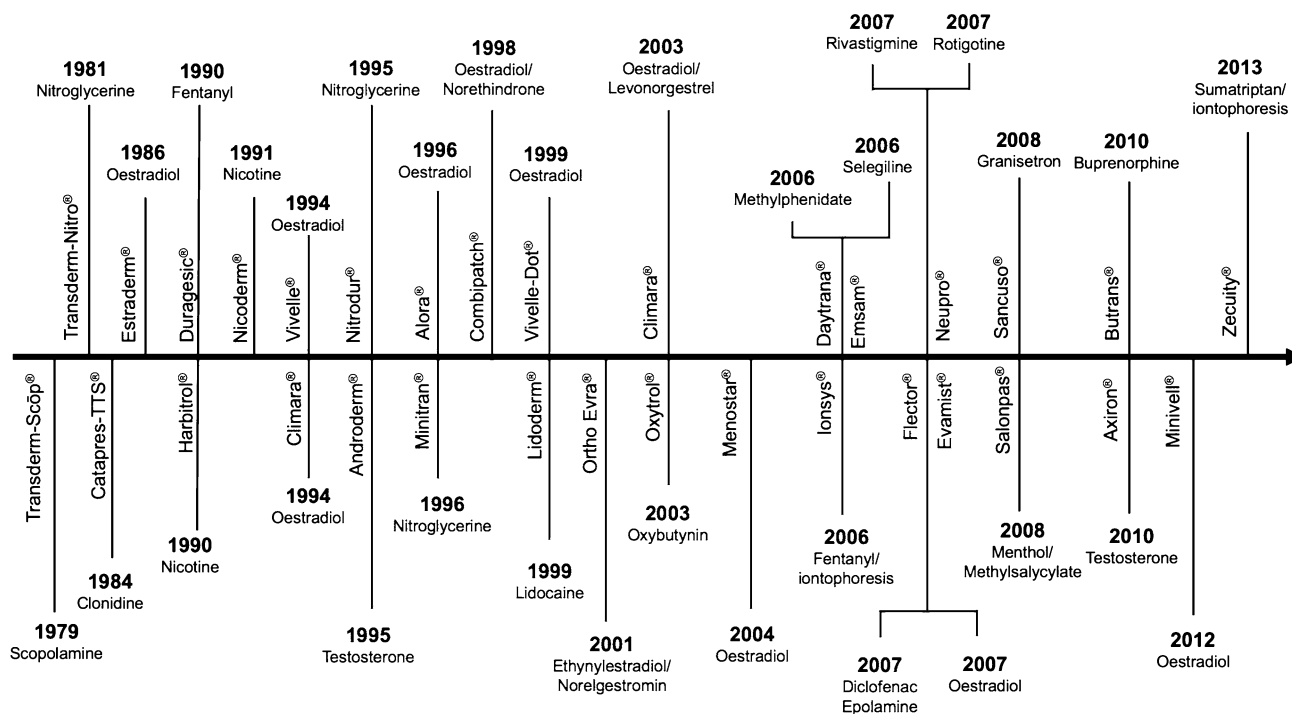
1981
Nitroglycerine
Transderm-Nitro®

1986
Oestradiol
Estraderm®

1990
Fentanyl
Duragesic®

1991
Nicotine
Nicoderm®

1994
Oestradiol
Vivelle®

Nitrodur®

1995
Nitroglycerine

1996
Oestradiol
Alora®

1998
Oestradiol/
Norethindrone
Combipatch®

1999
Oestradiol
Vivelle-Dot®

2003
Oestradiol/
Levonorgestrel
Climara®

2006
Methylphenidate
Daytrana®

2006
Selegiline
Emsam®

2007
Rivastigmine

2007
Rotigotine
Neupro®

2008
Granisetron
Sancuso®

2010
Buprenorphine
Butrans®

2013
Sumatriptan/
iontophoresis
Zecuity®

Transderm-Scōp®
1979
Scopolamine

Catapres-TTS®
1984
Clonidine

Harbitrol®
1990
Nicotine

Climara®
1994
Oestradiol

Androderm®
1995
Testosterone

Minitran®
1996
Nitroglycerine

Lidoderm®
1999
Lidocaine

Ortho Evra®
2001
Ethynylestradiol/
Norelgestromin

Oxytrol®
2003
Oxybutynin

Menostar®
2004
Oestradiol

Ionsys®
2006
Fentanyl/
iontophoresis

Flector®
2007
Diclofenac
Epolamine

Evamist®
2007
Oestradiol

Salonpas®
2008
Menthol/
Methylsalycylate

Axiron®
2010
Testosterone

Minivell®
2012
Oestradiol